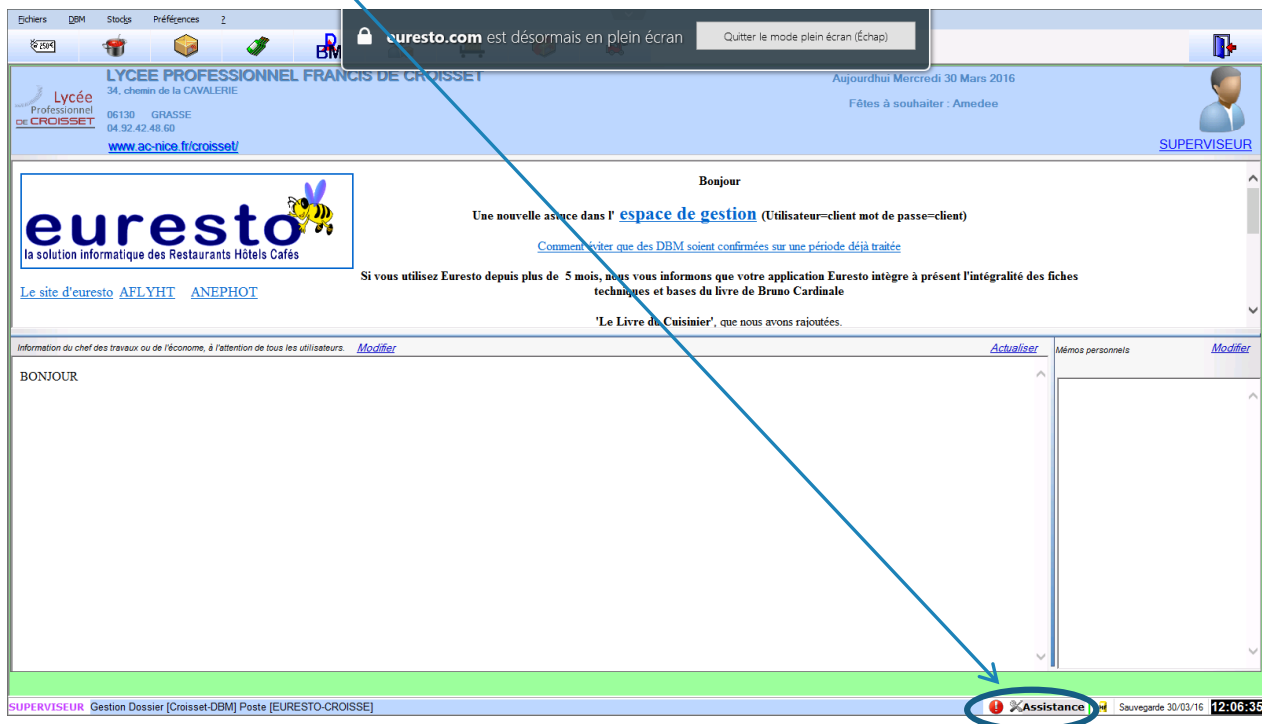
Fichiers DBM Stocks Préférences ?

eusresto.com est désormais en plein écran

Quitter le mode plein écran (Échap)

LYCEE PROFESSIONNEL FRANCIS DE CROISSET
34, chemin de la CAVALERIE
06130 GRASSE
04.92.42.48.60
www.ac-nice.fr/croisset/

Lycée Professionnel DE CROISSET

Aujourdhui Mercredi 30 Mars 2016

Fêtes à souhaiter : Amedee

SUPERVISEUR

eurésto
la solution informatique des Restaurants Hôtels Cafés

Le site d'euresto AFLYHT ANEPHOT

Bonjour

Une nouvelle astuce dans l' espace de gestion (Utilisateur=client mot de passe=client)

Comment éviter que des DBM soient confirmées sur une période déjà traitée

Si vous utilisez Euresto depuis plus de 5 mois, nous vous informons que votre application Euresto intègre à présent l'intégralité des fiches techniques et bases du livre de Bruno Cardinale

'Le Livre du Cuisinier', que nous avons rajoutées.

Information du chef des travaux ou de l'économe, à l'attention de tous les utilisateurs. Modifier

Actualiser

BONJOUR

Mémos personnels

Modifier

SUPERVISEUR Gestion Dossier [Croisset-DBM] Poste [EURESTO-CROISSE]

Assistance

Sauvegarde 30/03/16 12:06:35